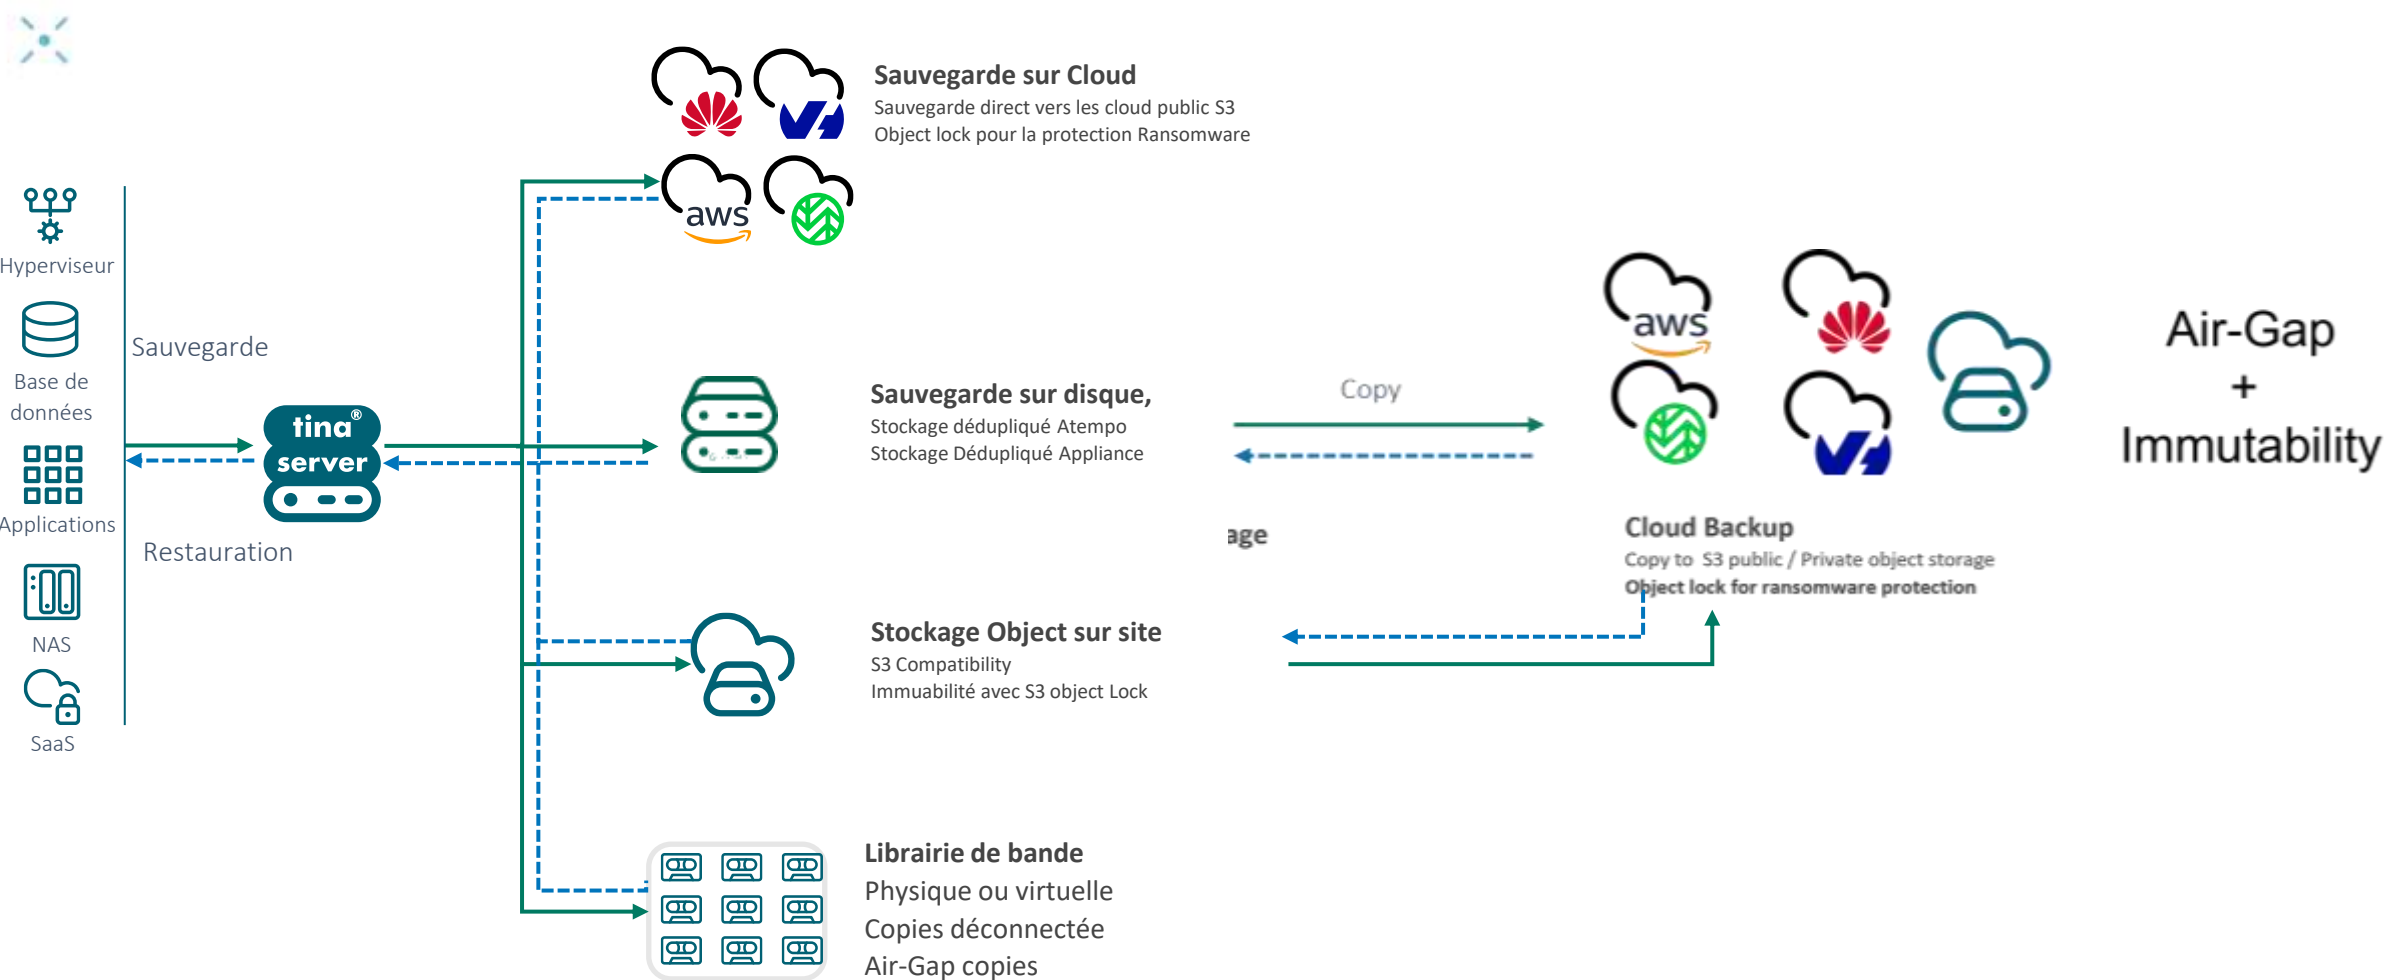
Hyperviseur

Base de données

Applications

NAS

SaaS

Sauvegarde

Restauration

tina® server

aws

**Sauvegarde sur Cloud**
Sauvegarde direct vers les cloud public S3
Object lock pour la protection Ransomware

**Sauvegarde sur disque,**
Stockage dédupliqué Atempo
Stockage Dédupliqué Appliance

Copy

age

aws

Air-Gap
+
Immutability

**Cloud Backup**
Copy to S3 public / Private object storage
Object lock for ransomware protection

**Stockage Object sur site**
S3 Compatibility
Immuabilité avec S3 object Lock

**Librairie de bande**
Physique ou virtuelle
Copies déconnectée
Air-Gap copies